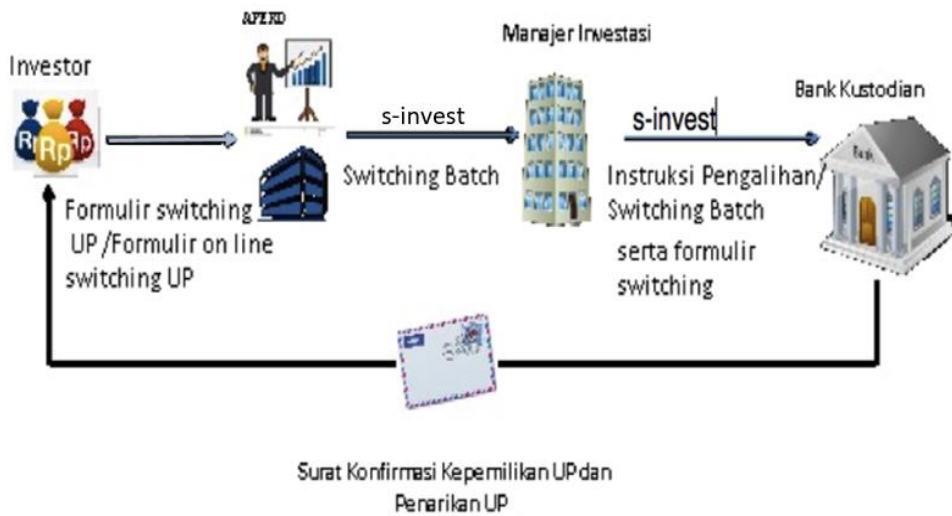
APERD

Manajer Investasi

Investor

Rp Rp Rp

Bank Kustodian

s-invest

s-invest

Switching Batch

Instruksi Pengalihan/ Switching Batch

Formulir switching UP /Formulir on line switching UP

serta formulir switching

Bank

Surat Konfirmasi Kepemilikan UP dan Penarikan UP